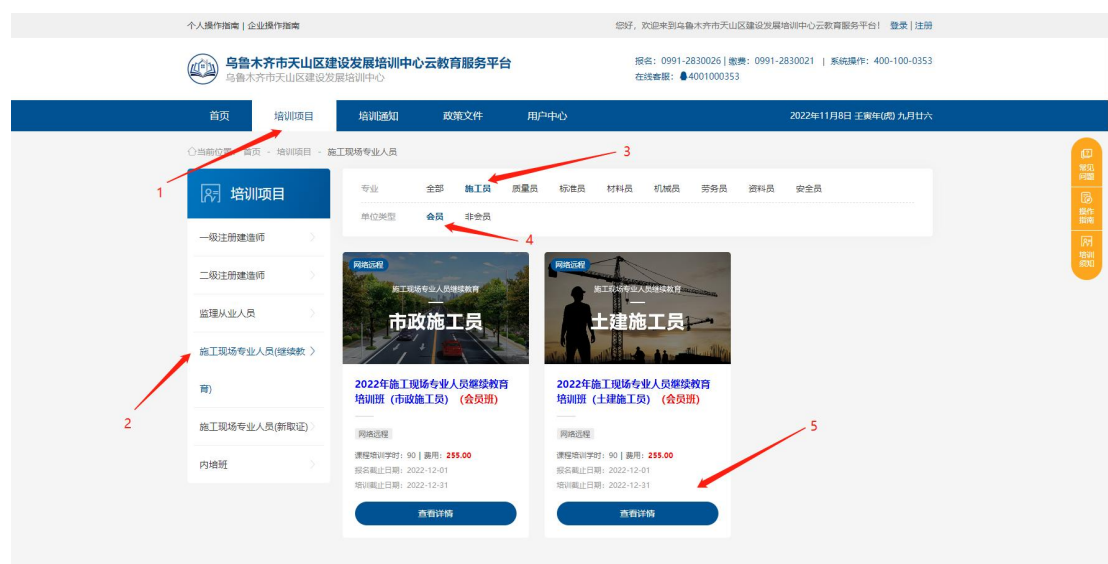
个人操作指南 | 企业操作指南

您好，欢迎来到乌鲁木齐市天山区建设发展培训中心云教育服务平台！ 登录 | 注册

乌鲁木齐市天山区建设发展培训中心云教育服务平台
乌鲁木齐市天山区建设发展培训中心

报名：0991-2830026 | 缴费：0991-2830021 | 系统操作：400-100-0353
在线客服：4001000353

首页 培训项目 培训通知 政策文件 用户中心

2022年11月8日 壬寅年(虎) 九月廿六

当前位置：首页 > 培训项目 > 施工现场专业人员

1

3

培训项目

专业 全部 施工员 质量员 标准员 材料员 机械员 劳务员 资料员 安全员

单位类型 会员 非会员

4

一级注册建造师

二级注册建造师

监理从业人员

施工现场专业人员(继续教育)

施工现场专业人员(新取证)

内培班

2

网络远程
施工现场专业人员继续教育
市政施工员

2022年施工现场专业人员继续教育培训班（市政施工员）（会员班）

网络远程

课程培训学时：90 | 费用：255.00
报名截止日期：2022-12-01
培训截止日期：2022-12-31

查看详情

网络远程
施工现场专业人员继续教育
土建施工员

2022年施工现场专业人员继续教育培训班（土建施工员）（会员班）

网络远程

课程培训学时：90 | 费用：255.00
报名截止日期：2022-12-01
培训截止日期：2022-12-31

查看详情

5

常见问题
操作指南
培训须知